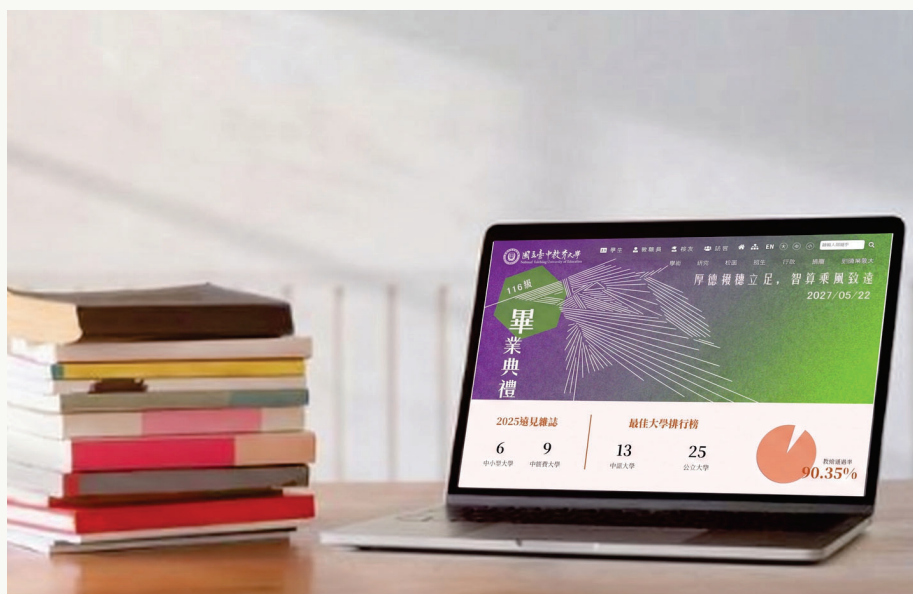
國立臺中教育大學
National Taichung University of Education

學生 教職員 校友 訪客 EN

學校 研究 校園 招生 行政 國際 訪問臺中教大

116級

畢業典禮

厚德積穗立足，智算乘風致遠

2027/05/22

2025遠見雜誌

6
中小學大學

9
中師教大學

最佳大學排行榜

13
中區大學

25
公立大學

教師通過率
90.35%